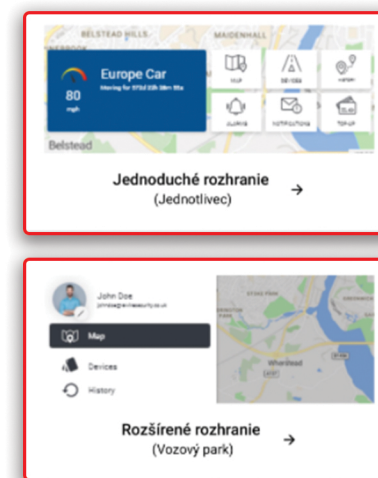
BELSTEAD HILLS
MAIDENHALL
Europe Car
Moving for 97Dd 03h 38m 55s
80
mph
MAP
DEVICES
HISTORY
ALARMS
NOTIFICATIONS
TOP-UP
Belstead
Jednoduché rozhranie
(Jednotlivec)
→

John Doe
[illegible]
Map
Devices
History
Rozšírené rozhranie
(Vozový park)
→